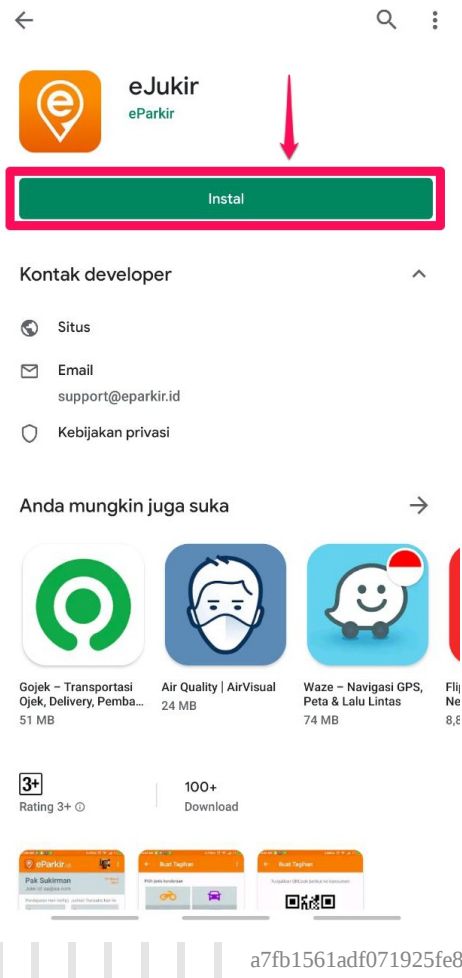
eJukir
eParkir

Instal

Kontak developer

Situs

Email
support@eparkir.id

Kebijakan privasi

Anda mungkin juga suka

Gojek – Transportasi Ojek, Delivery, Pemba...
51 MB

Air Quality | AirVisual
24 MB

Waze – Navigasi GPS, Peta & Lalu Lintas
74 MB

Fli
Ne
8,8

3+
Rating 3+ ⓘ

100+
Download

ePark
Pak Sukirman
Buat Tagihan
Buat Tagihan

a7fb1561adf071925fe8